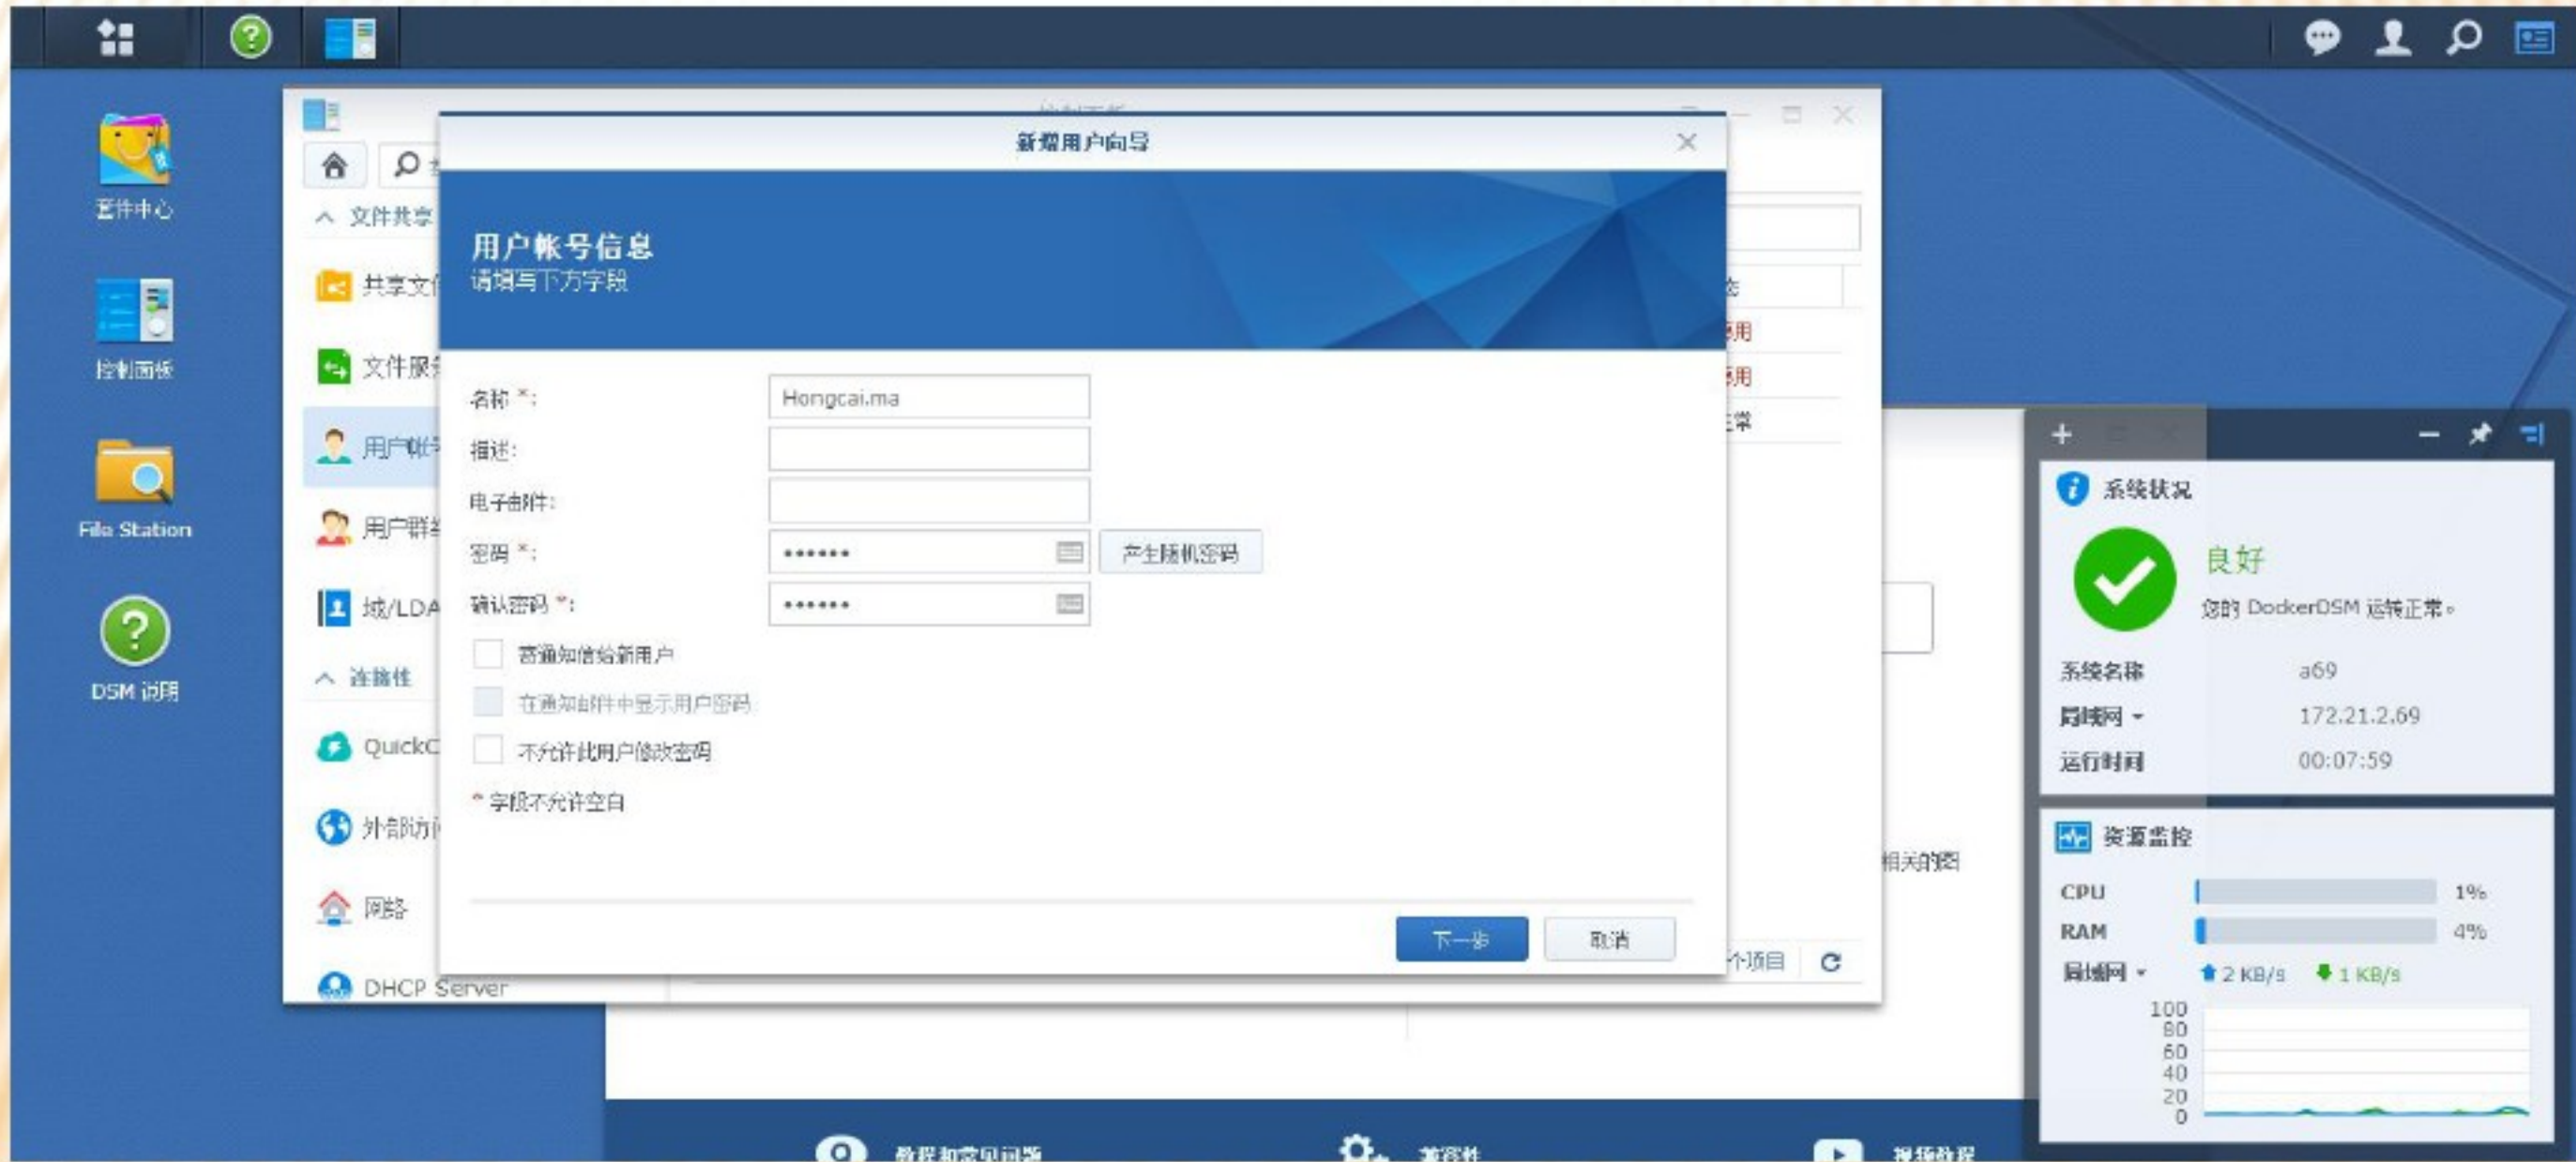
套件中心

控制面板

File Station

DSM 说明

文件共享

共享文

文件服

用户帐

用户群

域/LDA

连接性

QuickC

外部访

网络

DHCP Server

新增用户向导

用户帐号信息
请填写下方字段

名称 *:
Hongcai.ma
描述:
电子邮件:
密码 *:
•••••••
产生随机密码
确认密码 *:
•••••••

寄通知信给新用户

在通知邮件中显示用户密码

不允许此用户修改密码

* 字段不允许空白

下一步
取消

用
用
常

相关的图

个项目

系统状况
良好
您的 DockerDSM 运转正常。
系统名称 a69
局域网 ▾ 172.21.2.69
运行时间 00:07:59

资源监控
CPU 1%
RAM 4%
局域网 ▾ 2 KB/s 1 KB/s
100
80
60
40
20
0

教程和常见问题
兼容性
视频教程